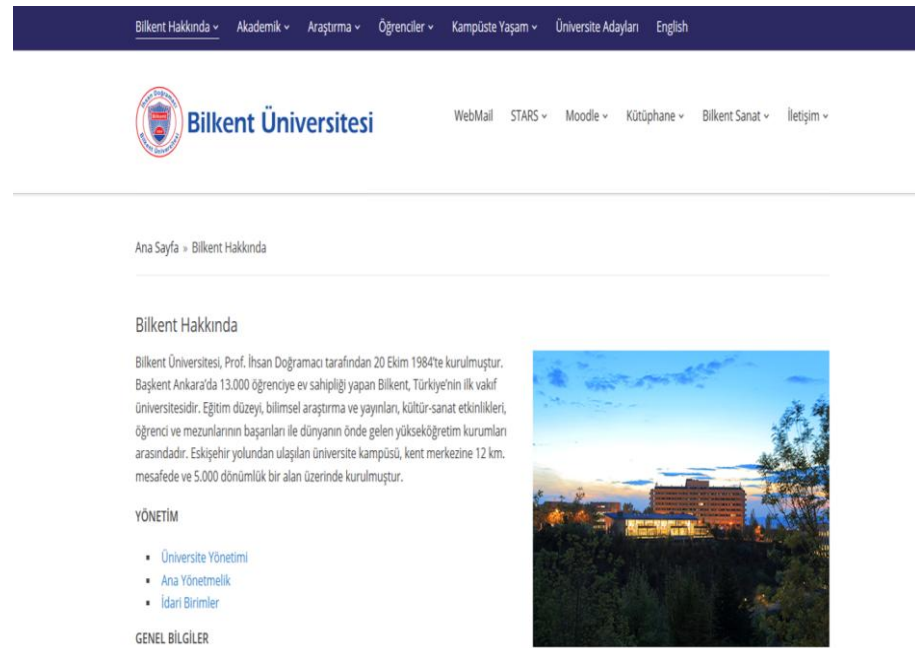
Bilkent Hakkında ˅ Akademik ˅ Araştırma ˅ Öğrenciler ˅ Kampüste Yaşam ˅ Üniversite Adayları English

Bilkent Üniversitesi

WebMail STARS ˅ Moodle ˅ Kütüphane ˅ Bilkent Sanat ˅ İletişim ˅

Ana Sayfa » Bilkent Hakkında

Bilkent Hakkında

Bilkent Üniversitesi, Prof. İhsan Doğramacı tarafından 20 Ekim 1984'te kurulmuştur. Başkent Ankara'da 13.000 öğrenciye ev sahipliği yapan Bilkent, Türkiye'nin ilk vakıf üniversitesidir. Eğitim düzeyi, bilimsel araştırma ve yayınları, kültür-sanat etkinlikleri, öğrenci ve mezunlarının başarıları ile dünyanın önde gelen yükseköğretim kurumları arasındadır. Eskişehir yolundan ulaşılan üniversite kampüsü, kent merkezine 12 km. mesafede ve 5.000 dönümlük bir alan üzerinde kurulmuştur.

YÖNETİM

- Üniversite Yönetimi
- Ana Yönetmelik
- İdari Birimler

GENEL BİLGİLER